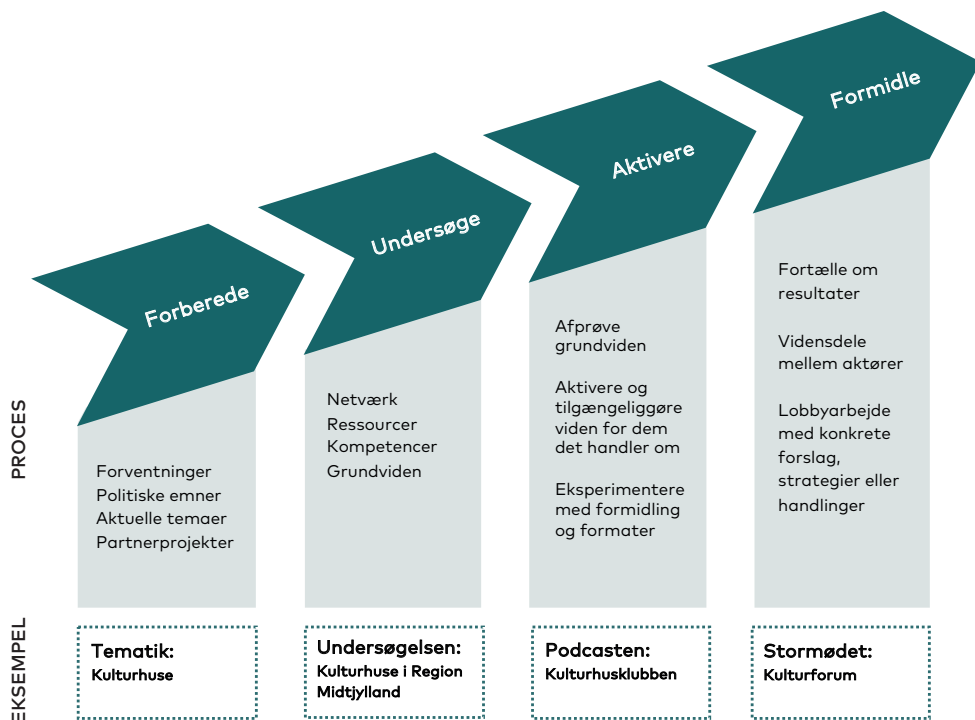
Forberede

Forventninger
Politiske emner
Aktuelle temaer
Partnerprojekter

Undersøge

Netværk
Ressourcer
Kompetencer
Grundviden

Aktivere

Afprøve grundviden

Aktivere og tilgængeliggøre viden for dem det handler om

Eksperimentere med formidling og formater

Formidle

Fortælle om resultater

Vidensdele mellem aktører

Lobbyarbejde med konkrete forslag, strategier eller handlinger

PROCES

EKSEMPEL

Tematik:
Kulturhuse

Undersøgelsen:
Kulturhuse i Region Midtjylland

Podcasten:
Kulturhusklubben

Stormødet:
Kulturforum